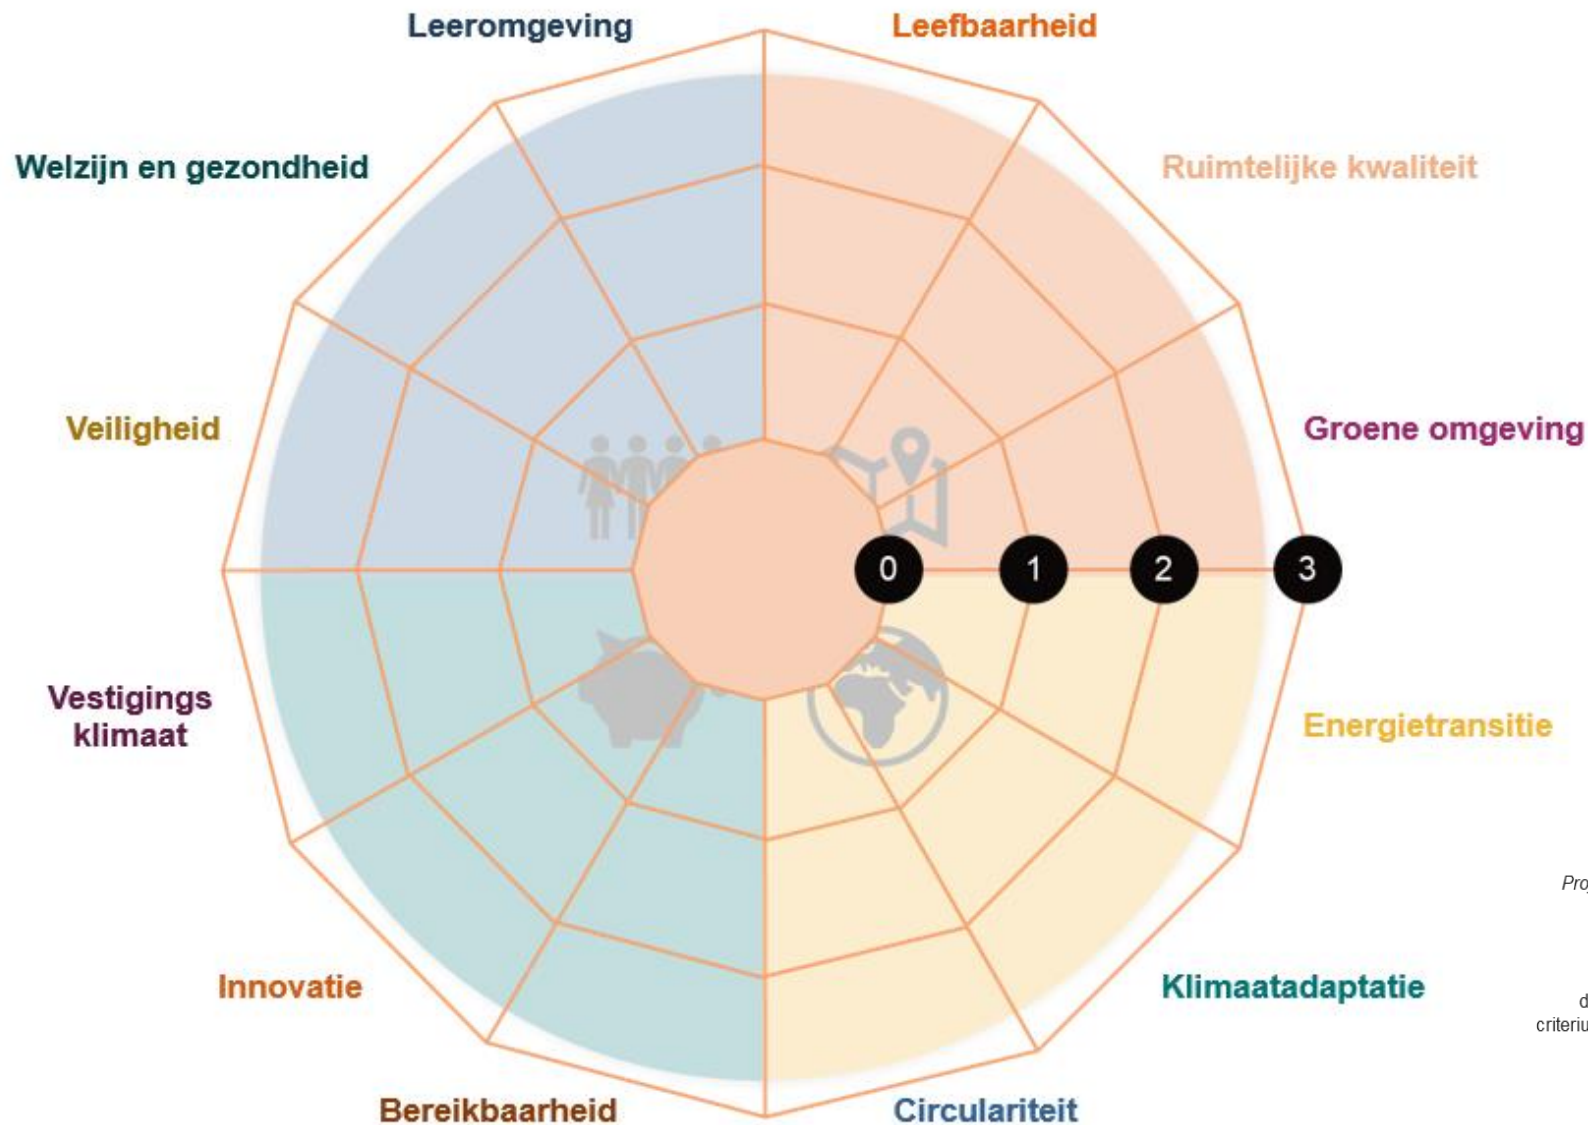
Leeromgeving

Leefbaarheid

Welzijn en gezondheid

Ruimtelijke kwaliteit

Veiligheid

Groene omgeving

0

1

2

3

Vestigings klimaat

Energietransitie

Innovatie

Klimaatadaptatie

Bereikbaarheid

Circulariteit

Pro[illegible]

d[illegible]

criteri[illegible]